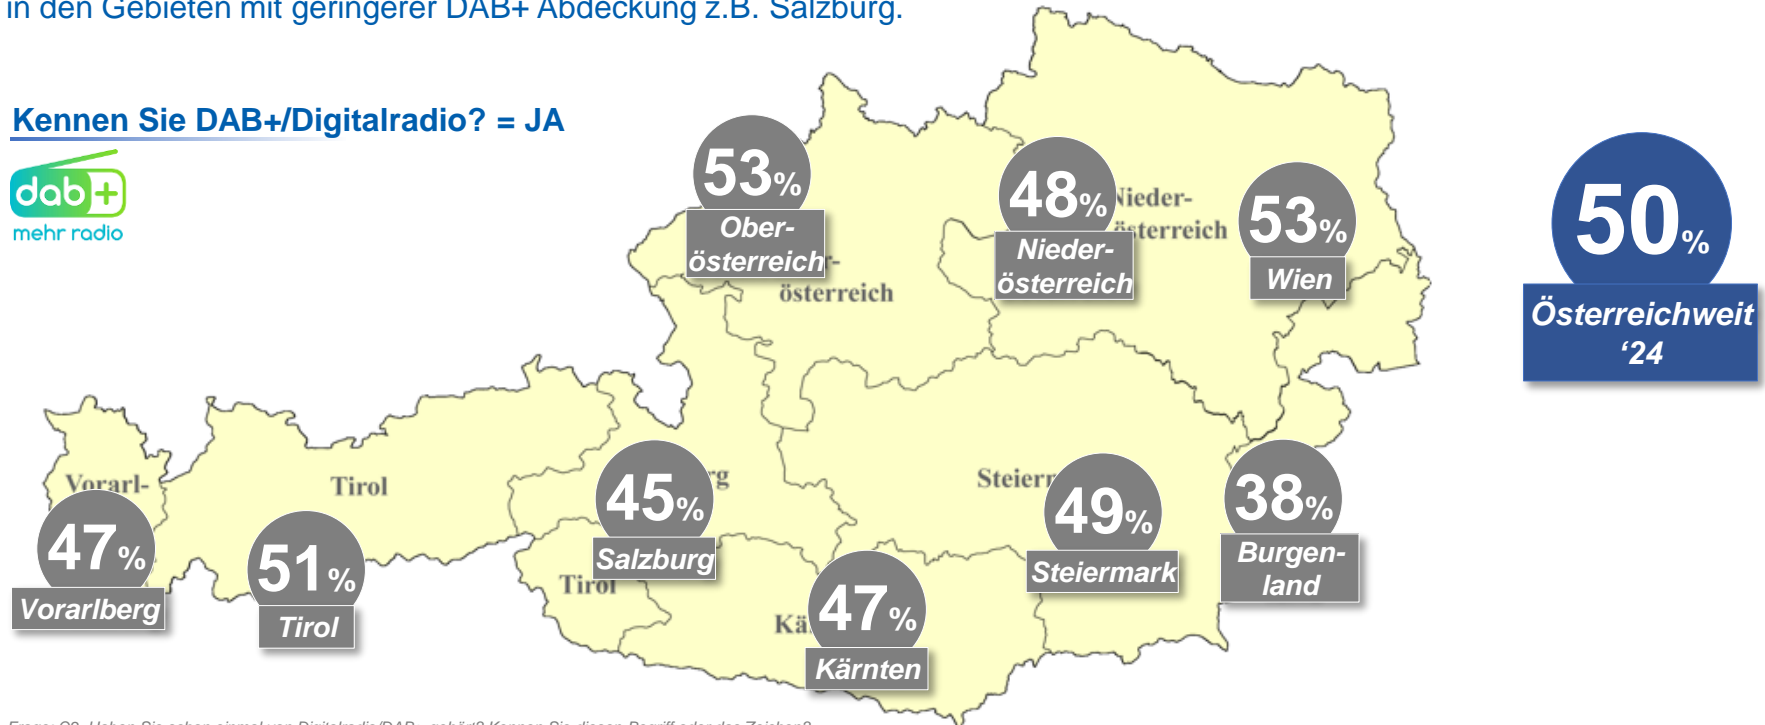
in den Gebieten mit geringerer DAB+ Abdeckung z.B. Salzburg.

Kennen Sie DAB+/Digitalradio? = JA

dab+
mehr radio

53%
Oberösterreich

48%
Niederösterreich

53%
Wien

50%
Österreichweit '24

Nieder-
österreich

Ober-
österreich

Vorarl-

Tirol

47%
Vorarlberg

51%
Tirol

45%
Salzburg

Tirol

Kä

47%
Kärnten

Steierm

49%
Steiermark

38%
Burgenland

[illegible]